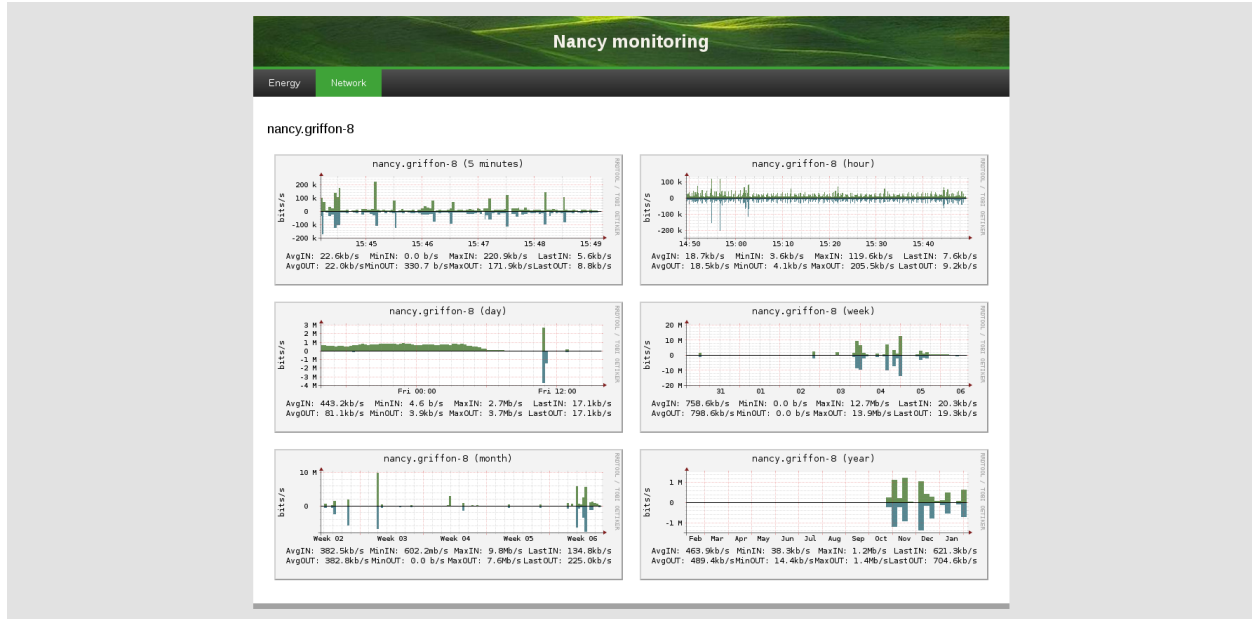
Nancy monitoring

Energy Network

nancy.griffon-8

nancy.griffon-8 (5 minutes)

RRDTOOL / TOBI OETIKER

bits/s

200 k
100 k
0
-100 k
-200 k

15:45 15:46 15:47 15:48 15:49

AvgIN: 22.6kb/s MinIN: 0.0 b/s MaxIN: 220.9kb/s LastIN: 5.6kb/s
AvgOUT: 22.0kb/s MinOUT: 330.7 b/s MaxOUT: 171.9kb/s LastOUT: 8.8kb/s

nancy.griffon-8 (hour)

RRDTOOL / TOBI OETIKER

bits/s

100 k
0
-100 k
-200 k

14:50 15:00 15:10 15:20 15:30 15:40

AvgIN: 18.7kb/s MinIN: 3.6kb/s MaxIN: 119.6kb/s LastIN: 7.6kb/s
AvgOUT: 18.5kb/s MinOUT: 4.1kb/s MaxOUT: 205.5kb/s LastOUT: 9.2kb/s

nancy.griffon-8 (day)

RRDTOOL / TOBI OETIKER

bits/s

3 M
2 M
1 M
0
-1 M
-2 M
-3 M
-4 M

Fri 00:00 Fri 12:00

AvgIN: 443.2kb/s MinIN: 4.6 b/s MaxIN: 2.7Mb/s LastIN: 17.1kb/s
AvgOUT: 81.1kb/s MinOUT: 3.9kb/s MaxOUT: 3.7Mb/s LastOUT: 17.1kb/s

nancy.griffon-8 (week)

RRDTOOL / TOBI OETIKER

bits/s

20 M
10 M
0
-10 M
-20 M

31 01 02 03 04 05 06

AvgIN: 758.6kb/s MinIN: 0.0 b/s MaxIN: 12.7Mb/s LastIN: 20.3kb/s
AvgOUT: 798.6kb/s MinOUT: 0.0 b/s MaxOUT: 13.9Mb/s LastOUT: 19.3kb/s

nancy.griffon-8 (month)

RRDTOOL / TOBI OETIKER

bits/s

10 M
0

Week 02 Week 03 Week 04 Week 05 Week 06

AvgIN: 382.5kb/s MinIN: 602.2mb/s MaxIN: 9.8Mb/s LastIN: 134.8kb/s
AvgOUT: 382.8kb/s MinOUT: 0.0 b/s MaxOUT: 7.6Mb/s LastOUT: 225.0kb/s

nancy.griffon-8 (year)

RRDTOOL / TOBI OETIKER

bits/s

1 M
0
-1 M

Feb Mar Apr May Jun Jul Aug Sep Oct Nov Dec Jan

AvgIN: 463.9kb/s MinIN: 38.3kb/s MaxIN: 1.2Mb/s LastIN: 621.3kb/s
AvgOUT: 489.4kb/s MinOUT: 14.4kb/s MaxOUT: 1.4Mb/s LastOUT: 704.6kb/s